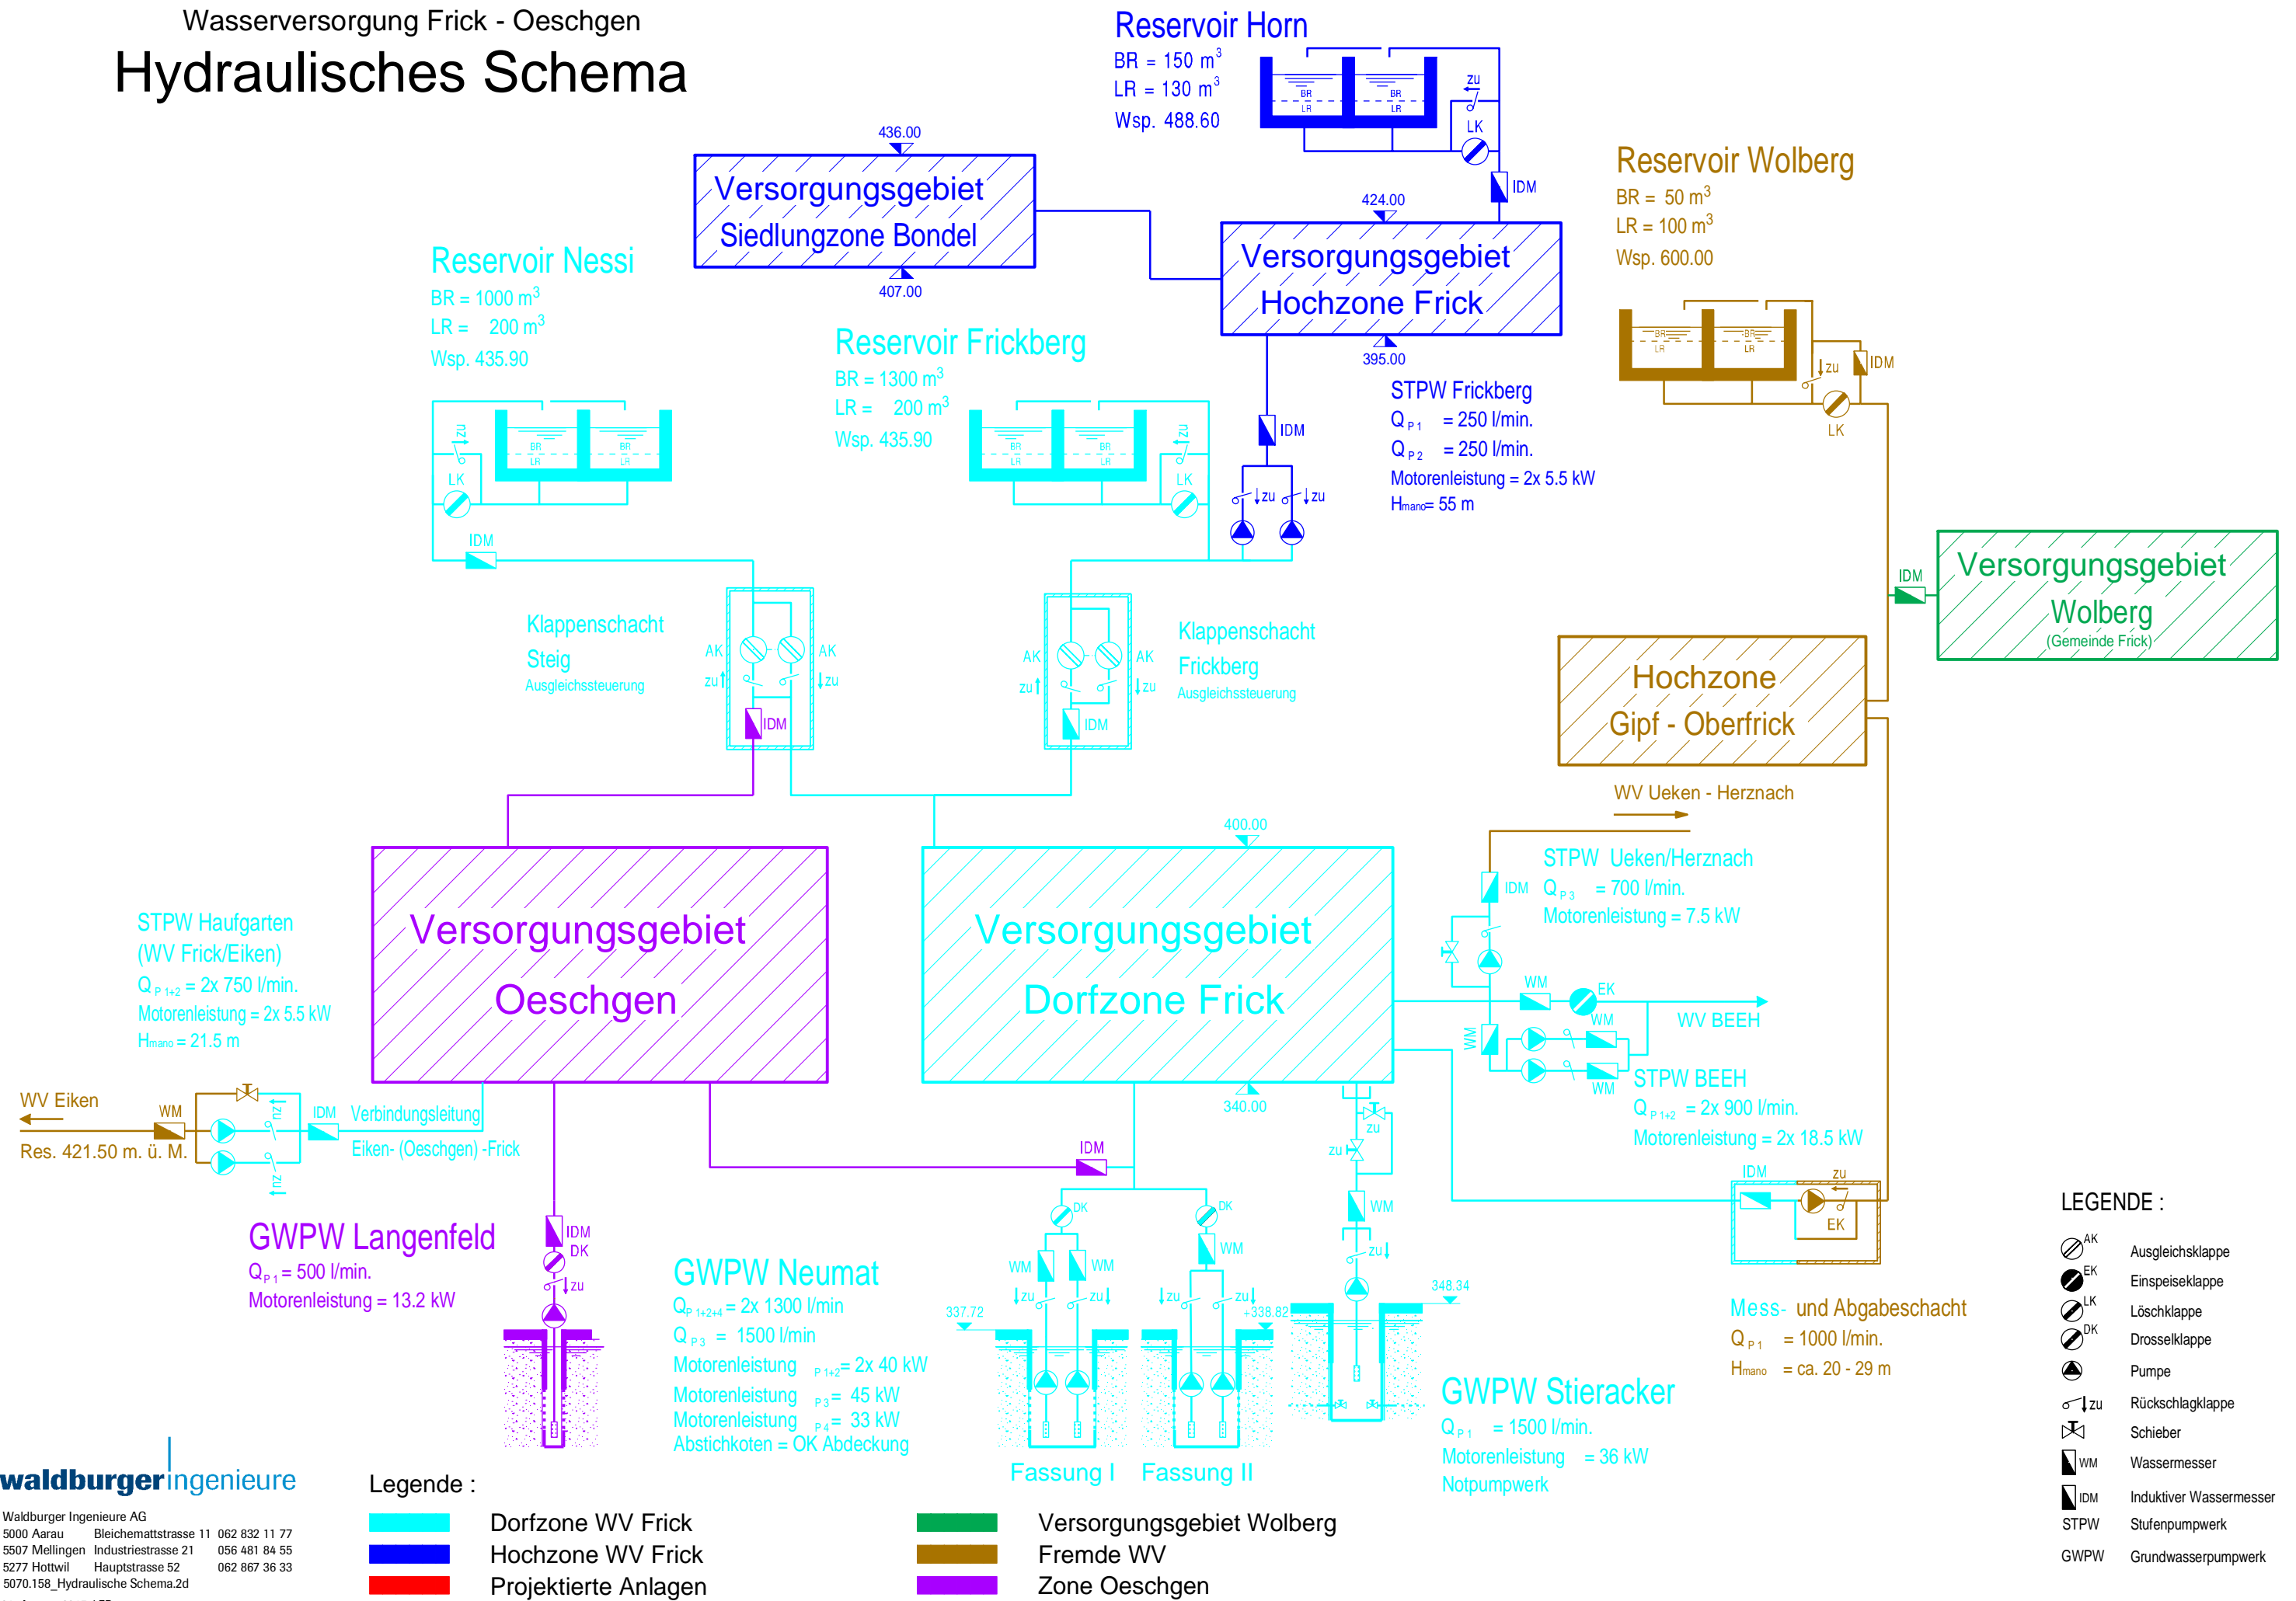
Wasserversorgung Frick - Oeschgen
Hydraulisches Schema

Reservoir Horn
BR = 150 m$^3$
LR = 130 m$^3$
Wsp. 488.60

BR LR BR LR
zu
LK
IDM

436.00
Versorgungsgebiet
Siedlungzone Bondel
407.00

424.00
Versorgungsgebiet
Hochzone Frick
395.00

Reservoir Wolberg
BR = 50 m$^3$
LR = 100 m$^3$
Wsp. 600.00

BR LR BR LR
zu
IDM
LK

Reservoir Nessi
BR = 1000 m$^3$
LR = 200 m$^3$
Wsp. 435.90

Reservoir Frickberg
BR = 1300 m$^3$
LR = 200 m$^3$
Wsp. 435.90

zu
LK
IDM
BR LR BR LR

IDM
zu zu

STPW Frickberg
Q $_{P1}$ = 250 l/min.
Q $_{P2}$ = 250 l/min.
Motorenleistung = 2x 5.5 kW
H$_{mano}$= 55 m

IDM
Versorgungsgebiet
Wolberg
(Gemeinde Frick)

Klappenschacht
Steig
Ausgleichssteuerung
AK AK
zu zu
IDM

Klappenschacht
Frickberg
Ausgleichssteuerung
AK AK
zu zu
IDM

Hochzone
Gipf - Oberfrick

WV Ueken - Herznach

400.00

STPW Ueken/Herznach
IDM Q $_{P3}$ = 700 l/min.
Motorenleistung = 7.5 kW

Versorgungsgebiet
Oeschgen

Versorgungsgebiet
Dorfzone Frick

STPW Haufgarten
(WV Frick/Eiken)
Q $_{P1+2}$ = 2x 750 l/min.
Motorenleistung = 2x 5.5 kW
H$_{mano}$ = 21.5 m

WM EK
WM
WV BEEH
WM
WM
STPW BEEH
Q $_{P1+2}$ = 2x 900 l/min.
Motorenleistung = 2x 18.5 kW

WV Eiken
WM
Res. 421.50 m. ü. M.
zu zu
IDM Verbindungsleitung
Eiken- (Oeschgen) -Frick

340.00
IDM
zu
zu
IDM
zu
EK

GWPW Langenfeld
Q $_{P1}$ = 500 l/min.
Motorenleistung = 13.2 kW
IDM
DK
zu

GWPW Neumat
Q$_{P\ 1+2+4}$ = 2x 1300 l/min
Q $_{P3}$ = 1500 l/min
Motorenleistung $_{P\ 1+2}$ = 2x 40 kW
Motorenleistung $_{P3}$ = 45 kW
Motorenleistung $_{P4}$ = 33 kW
Abstichkoten = OK Abdeckung

DK DK
WM WM WM
zu zu zu zu
337.72 +338.82
WM
zu
348.34
Fassung I Fassung II

GWPW Stieracker
Q $_{P1}$ = 1500 l/min.
Motorenleistung = 36 kW
Notpumpwerk

Mess- und Abgabeschacht
Q $_{P1}$ = 1000 l/min.
H$_{mano}$ = ca. 20 - 29 m

LEGENDE :
AK Ausgleichsklappe
EK Einspeiseklappe
LK Löschklappe
DK Drosselklappe
Pumpe
zu Rückschlagklappe
Schieber
WM Wassermesser
IDM Induktiver Wassermesser
STPW Stufenpumpwerk
GWPW Grundwasserpumpwerk

waldburger ingenieure
Waldburger Ingenieure AG
5000 Aarau Bleichemattstrasse 11 062 832 11 77
5507 Mellingen Industriestrasse 21 056 481 84 55
5277 Hottwil Hauptstrasse 52 062 867 36 33
5070.158_Hydraulische Schema.2d

Legende :
Dorfzone WV Frick
Hochzone WV Frick
Projektierte Anlagen
Versorgungsgebiet Wolberg
Fremde WV
Zone Oeschgen